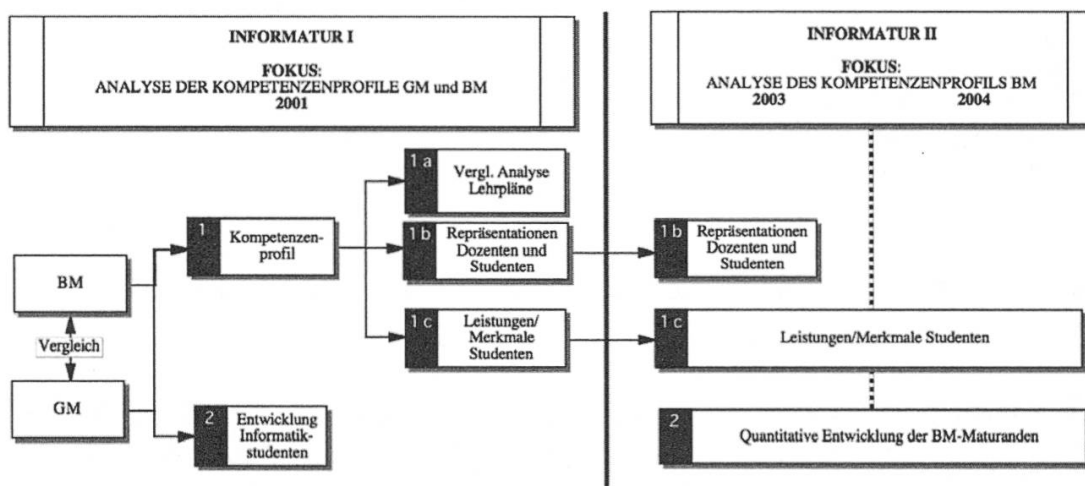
INFORMATUR I

FOKUS:
ANALYSE DER KOMPETENZENPROFILE GM und BM
2001

INFORMATUR II

FOKUS:
ANALYSE DES KOMPETENZENPROFILS BM
2003 2004

BM

Vergleich

GM

1 Kompetenzenprofil

2 Entwicklung Informatikstudenten

1 a Vergl. Analyse Lehrpläne

1 b Repräsentationen Dozenten und Studenten

1 c Leistungen/ Merkmale Studenten

1 b Repräsentationen Dozenten und Studenten

1 c Leistungen/Merkmale Studenten

2 Quantitative Entwicklung der BM-Maturanden